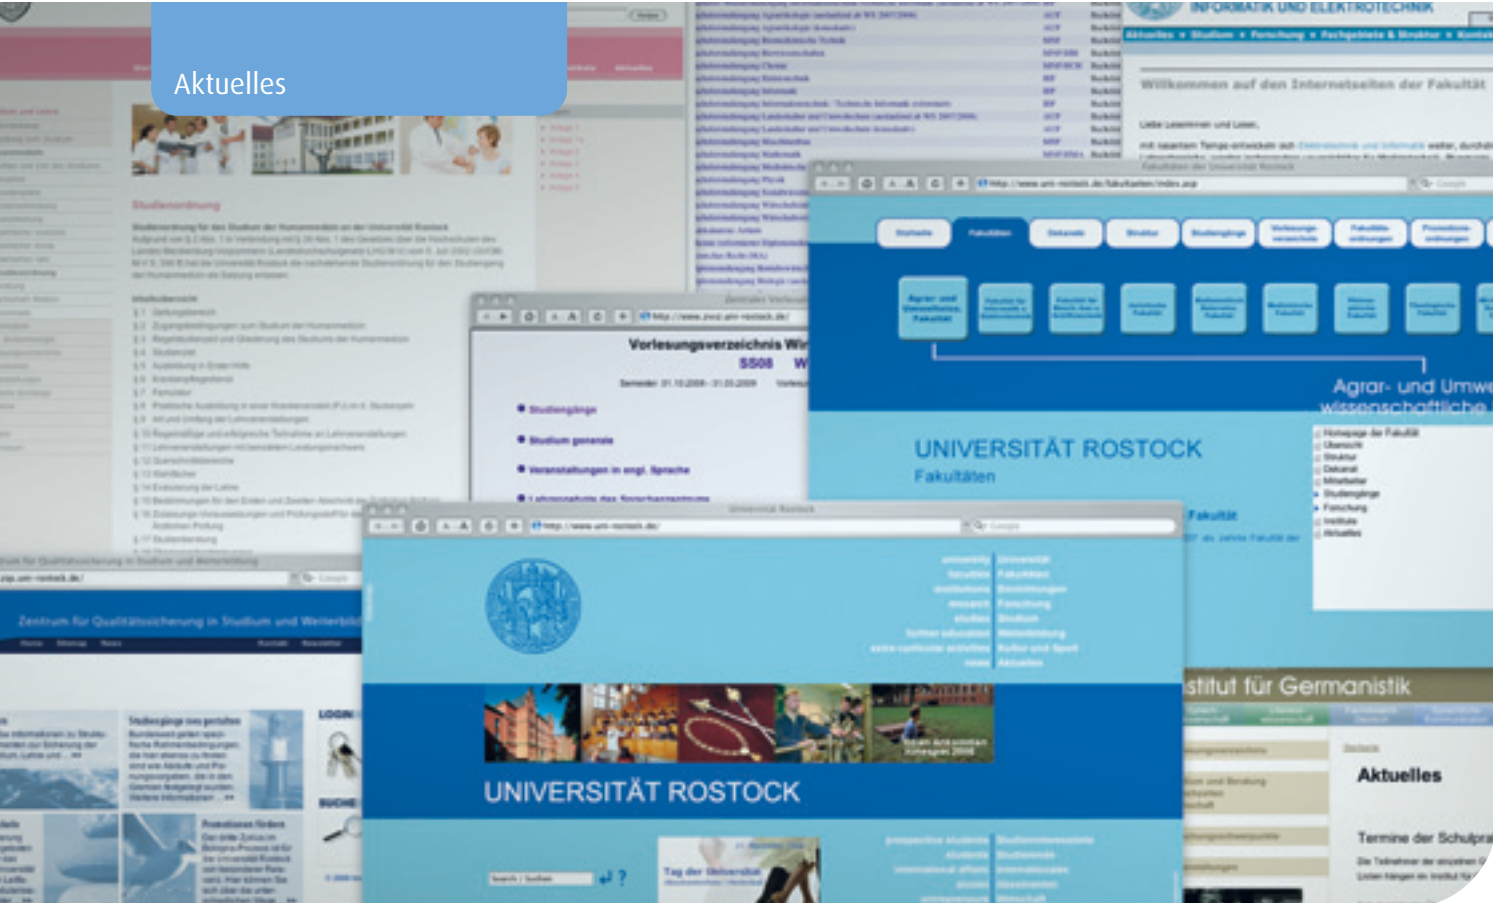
Aktuelles

INFORMATIK UND ELEKTROTECHNIK

Willkommen auf den Internetseiten der Fakultät

Studienordnung

Vorlesungsverzeichnis Wi

SS08

Studiengänge

Studium generale

Veranstaltungen in engl. Sprache

Agrar- und Umwe wissenschaftliche

UNIVERSITÄT ROSTOCK

Fakultäten

Zentrum für Qualitätssicherung in Studium und Weiterbildung

UNIVERSITÄT ROSTOCK

stitut für Germanistik

Aktuelles

Termine der Schulpra

Tag der Universität

LOGIN

SUCHE